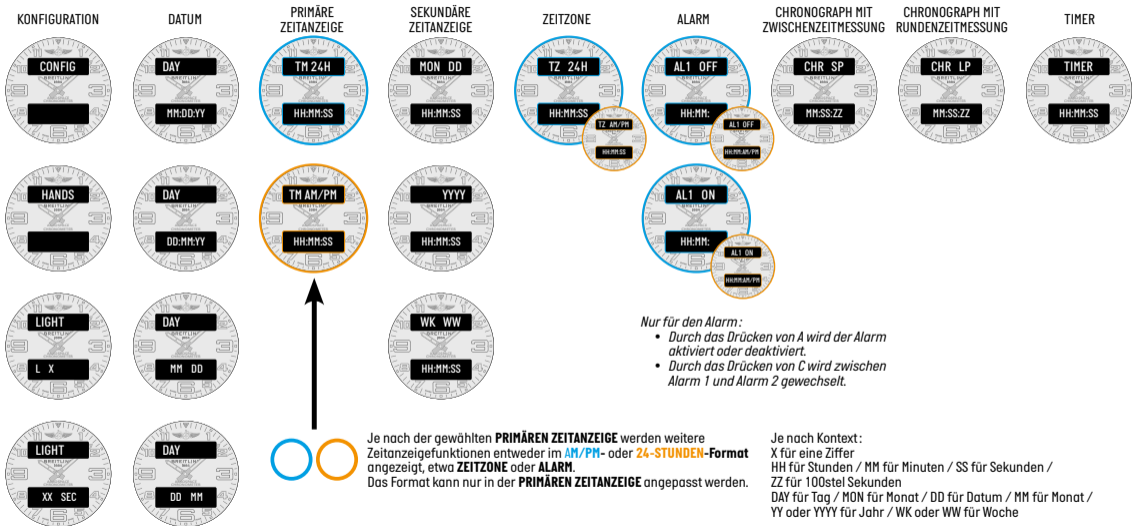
KONFIGURATION

CONFIG

HANDS

LIGHT

L X

LIGHT

XX SEC

DATUM

DAY

MM:DD:YY

DAY

DD:MM:YY

DAY

MM DD

DAY

DD MM

PRIMÄRE ZEITANZEIGE

TM 24H

HH:MM:SS

TM AM/PM

HH:MM:SS

SEKUNDÄRE ZEITANZEIGE

MON DD

HH:MM:SS

YYYY

HH:MM:SS

WK WW

HH:MM:SS

ZEITZONE

TZ 24H

HH:MM:SS

TZ AM/PM

HH:MM:SS

ALARM

AL1 OFF

HH:MM:

AL1 OFF

HH:MM AM/PM

AL1 ON

HH:MM:

AL1 ON

HH:MM AM/PM

CHRONOGRAPH MIT ZWISCHENZEITMESSUNG

CHR SP

MM:SS:ZZ

CHRONOGRAPH MIT RUNDENZEITMESSUNG

CHR LP

MM:SS:ZZ

TIMER

TIMER

HH:MM:SS

Nur für den Alarm:
• Durch das Drücken von A wird der Alarm aktiviert oder deaktiviert.
• Durch das Drücken von C wird zwischen Alarm 1 und Alarm 2 gewechselt.

Je nach der gewählten PRIMÄREN ZEITANZEIGE werden weitere Zeitanzeigefunktionen entweder im AM/PM- oder 24-STUNDEN-Format angezeigt, etwa ZEITZONE oder ALARM.
Das Format kann nur in der PRIMÄREN ZEITANZEIGE angepasst werden.

Je nach Kontext:
X für eine Ziffer
HH für Stunden / MM für Minuten / SS für Sekunden / ZZ für 100stel Sekunden
DAY für Tag / MON für Monat / DD für Datum / MM für Monat / YY oder YYYY für Jahr / WK oder WW für Woche